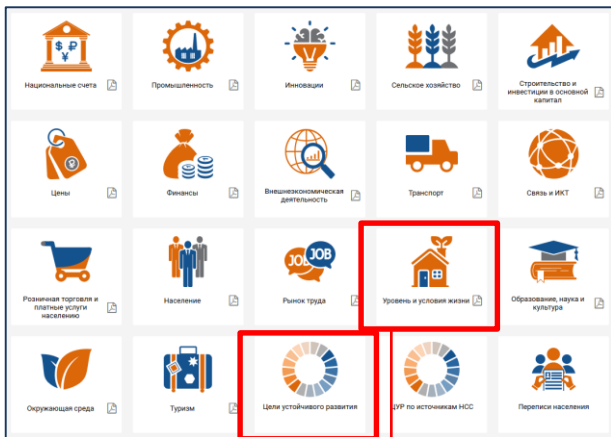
Национальные счета

Промышленность

Инновации

Сельское хозяйство

Строительство и инвестиции в основной капитал

Цены

Финансы

Внешнеэкономическая деятельность

Транспорт

Связь и ИКТ

Розничная торговля и платные услуги населению

Население

JOB JOB

Рынок труда

Уровень и условия жизни

Образование, наука и культура

Окружающая среда

Туризм

Цели устойчивого развития

ЦУР по источникам НСС

Переписи населения